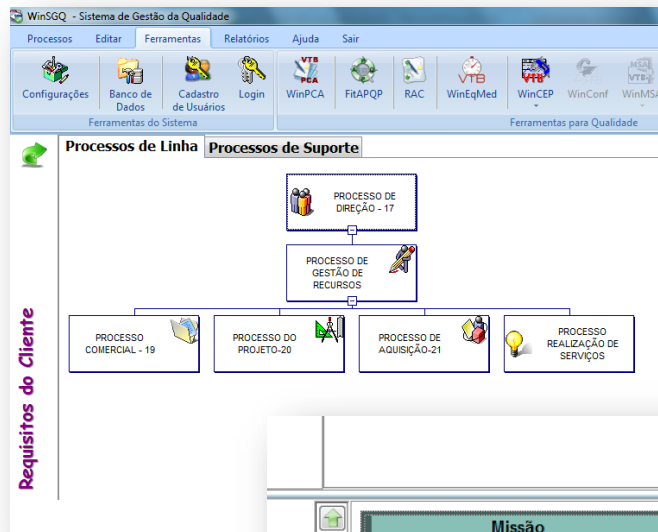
WinSGQ - Sistema de Gestão da Qualidade

Processos Editar Ferramentas Relatórios Ajuda Sair

Configurações
Banco de Dados
Cadastro de Usuários
Login
Ferramentas do Sistema

VTB PCA
WinPCA
FitAPQP
RAC
VTB
WinEqMed
VTB
WinCEP
WinConf
MSA VTB
WinMSA
Ferramentas para Qualidade

Processos de Linha
Processos de Suporte

PROCESSO DE DIREÇÃO - 17

PROCESSO DE GESTÃO DE RECURSOS

PROCESSO COMERCIAL - 19

PROCESSO DO PROJETO-20

PROCESSO DE AQUISIÇÃO-21

PROCESSO REALIZAÇÃO DE SERVIÇOS

Requisitos do Cliente

Missão